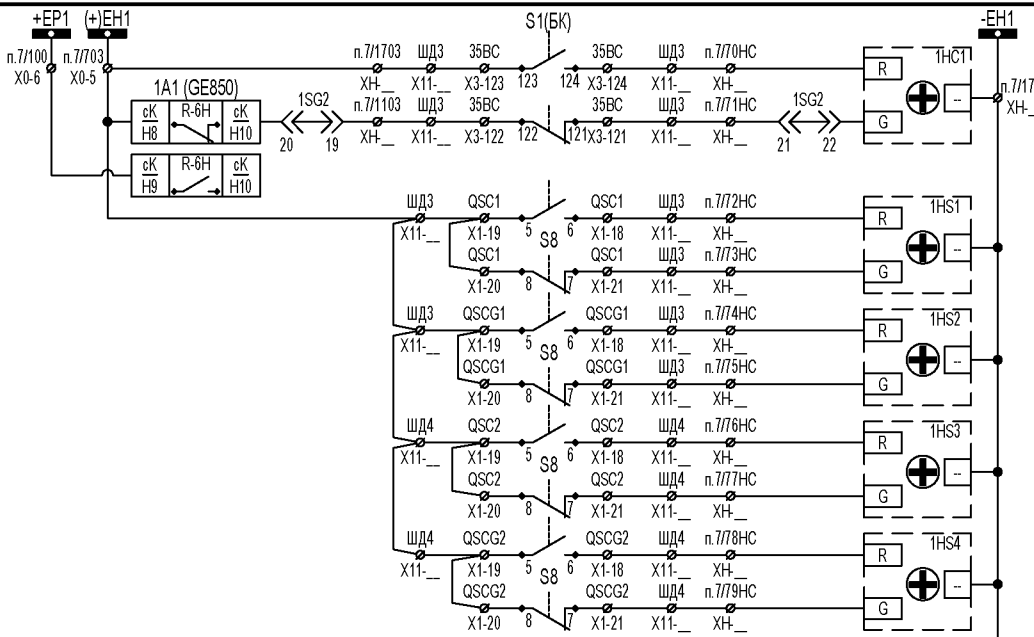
+EP1 (+)EH1 S1(БК) -EH1

п.7/100 X0-6 п.7/703 X0-5

1A1 (GE850)

cK H8 R-6H cK H10

cK H9 R-6H cK H10

1SG2 20 19

п.7/1703 XH-_ ШД3 X11-_ 35BC X3-123 123 124 35BC X3-124 ШД3 X11-_ п.7/70HC XH-_

п.7/1103 XH-_ ШД3 X11-_ 35BC X3-122 122 121 35BC X3-121 ШД3 X11-_ п.7/71HC XH-_

1SG2 21 22

1HC1 R G

п.7/17 XH-_

ШД3 X11-_ QSC1 X1-19 5 S8 6 QSC1 X1-18 ШД3 X11-_ п.7/72HC XH-_
QSC1 X1-20 8 7 QSC1 X1-21 ШД3 X11-_ п.7/73HC XH-_
1HS1 R G

ШД3 X11-_ QSCG1 X1-19 5 S8 6 QSCG1 X1-18 ШД3 X11-_ п.7/74HC XH-_
QSCG1 X1-20 8 7 QSCG1 X1-21 ШД3 X11-_ п.7/75HC XH-_
1HS2 R G

ШД4 X11-_ QSC2 X1-19 5 S8 6 QSC2 X1-18 ШД4 X11-_ п.7/76HC XH-_
QSC2 X1-20 8 7 QSC2 X1-21 ШД4 X11-_ п.7/77HC XH-_
1HS3 R G

ШД4 X11-_ QSCG2 X1-19 5 S8 6 QSCG2 X1-18 ШД4 X11-_ п.7/78HC XH-_
QSCG2 X1-20 8 7 QSCG2 X1-21 ШД4 X11-_ п.7/79HC XH-_
1HS4 R G